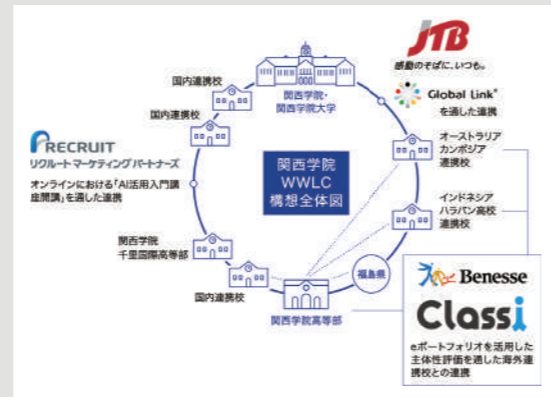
JTB
感動のそばに、いつも。

関西学院・関西学院大学

国内連携校

国内連携校

Global Link
を通じた連携

RECRUIT
リクルートマーケティングパートナーズ

オンラインにおける「AI活用入門講座開講」を通じた連携

関西学院 WWLC 構想全体図

オーストラリア カンボジア 連携校

インドネシア ハラパン高校 連携校

関西学院 千里国際高等部

国内連携校

福島県

関西学院高等部

Benesse

Classi

eポートフォリオを活用した主体性評価を通じた海外連携校との連携